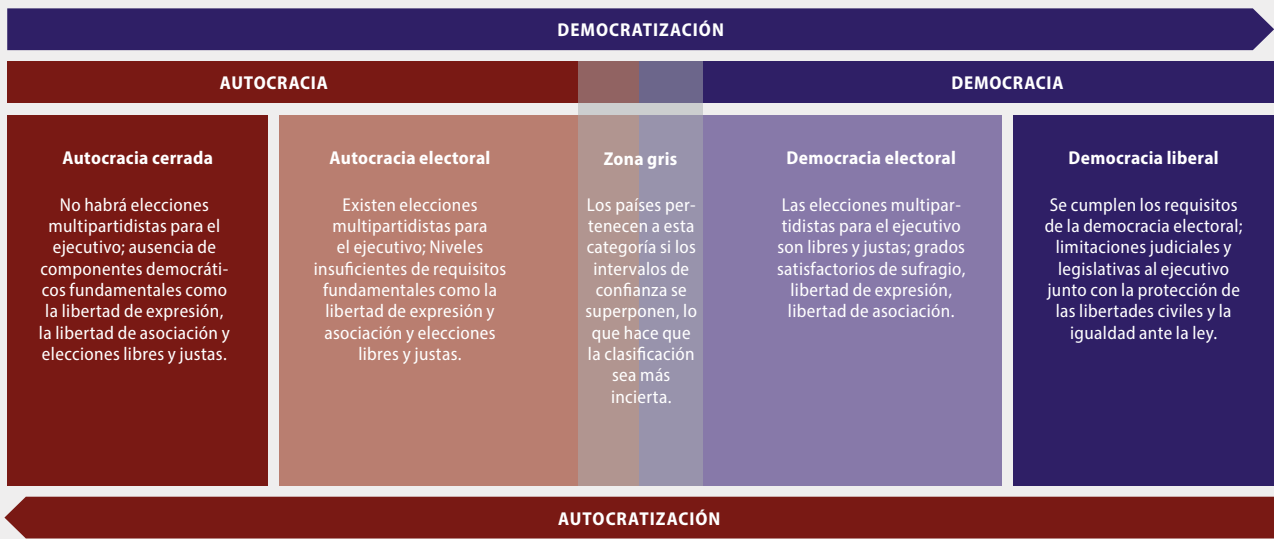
DEMOCRATIZACIÓN

AUTOCRACIA

DEMOCRACIA

Autocracia cerrada

No habrá elecciones multipartidistas para el ejecutivo; ausencia de componentes democráticos fundamentales como la libertad de expresión, la libertad de asociación y elecciones libres y justas.

Autocracia electoral

Existen elecciones multipartidistas para el ejecutivo; Niveles insuficientes de requisitos fundamentales como la libertad de expresión y asociación y elecciones libres y justas.

Zona gris

Los países pertenecen a esta categoría si los intervalos de confianza se superponen, lo que hace que la clasificación sea más incierta.

Democracia electoral

Las elecciones multipartidistas para el ejecutivo son libres y justas; grados satisfactorios de sufragio, libertad de expresión, libertad de asociación.

Democracia liberal

Se cumplen los requisitos de la democracia electoral; limitaciones judiciales y legislativas al ejecutivo junto con la protección de las libertades civiles y la igualdad ante la ley.

AUTOCRATIZACIÓN